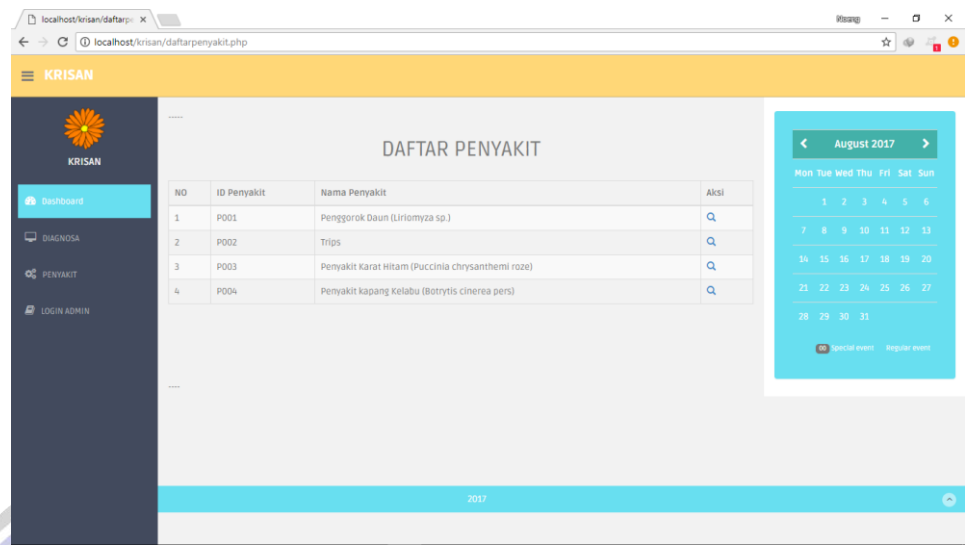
localhost/krisan/daftarp ×

Nang

localhost/krisan/daftarpenyakit.php

KRISAN

KRISAN

Dashboard

DIAGNOSA

PENYAKIT

LOGIN ADMIN

-----

DAFTAR PENYAKIT

| NO | ID Penyakit | Nama Penyakit | Aksi |
|---|---|---|---|
| 1 | P001 | Penggorok Daun (Liriomyza sp.) | |
| 2 | P002 | Trips | |
| 3 | P003 | Penyakit Karat Hitam (Puccinia chrysanthemi roze) | |
| 4 | P004 | Penyakit kapang Kelabu (Botrytis cinerea pers) | |

-----

August 2017

| Mon | Tue | Wed | Thu | Fri | Sat | Sun |
|---|---|---|---|---|---|---|
| | 1 | 2 | 3 | 4 | 5 | 6 |
| 7 | 8 | 9 | 10 | 11 | 12 | 13 |
| 14 | 15 | 16 | 17 | 18 | 19 | 20 |
| 21 | 22 | 23 | 24 | 25 | 26 | 27 |
| 28 | 29 | 30 | 31 | | | |

00 Special event Regular event

2017